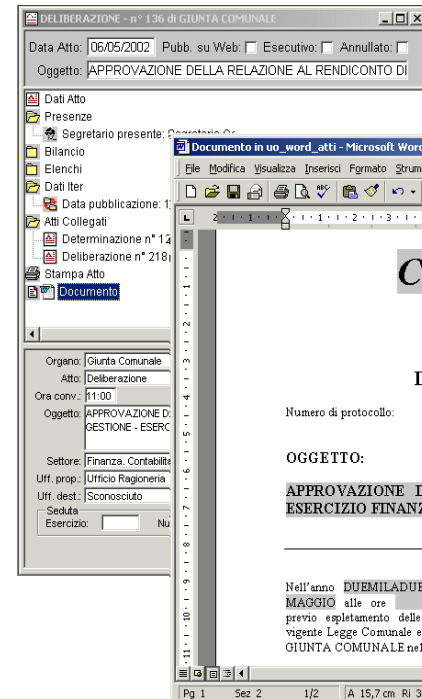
DELIBERAZIONE - n° 136 di GIUNTA COMUNALE

Data Atto: 06/05/2002 Pubb. su Web: Esecutivo: Annullato:

Oggetto: APPROVAZIONE DELLA RELAZIONE AL RENDICONTO DI

Dati Atto
Presenze
Segretario presente: Segretario Co
Bilancio
Elenchi
Dati Iter
Data pubblicazione: 1
Atti Collegati
Determinazione n° 12
Deliberazione n° 218
Stampa Atto
Documento

Organo: Giunta Comunale
Atto: Deliberazione
Ora conv.: 11:00
Oggetto: APPROVAZIONE D GESTIONE - ESERC
Settore: Finanza. Contabilit
Uff. prop.: Ufficio Ragioneria
Uff. dest.: Sconosciuto
Seduta
Esercizio: Nu

Documento in uo_word_atti - Microsoft Word
File Modifica Visualizza Inserisci Formato Strum

C

I

Numero di protocollo:

OGGETTO:

APPROVAZIONE I ESERCIZIO FINANZ

Nell'anno DUEMILADUE MAGGIO alle ore previo espletamento delle vigente Legge Comunale e GIUNTA COMUNALE nel

Pg 1 Sez 2 1/2 A 15,7 cm Ri 3